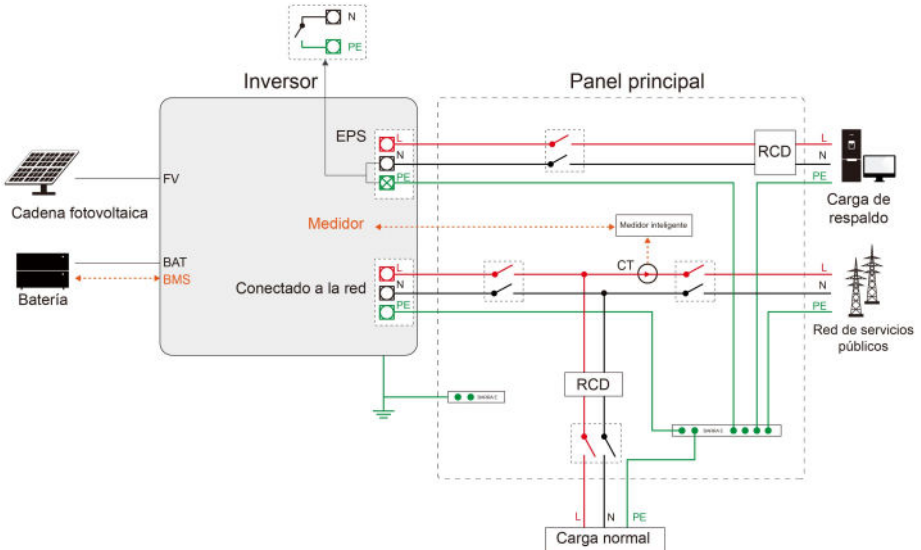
N
PE
Inversor
Panel principal
EPS
L
N
PE
RCD
L
N
PE
Cadena fotovoltaica
FV
Carga de respaldo
Medidor
Medidor inteligente
CT
BAT
BMS
Batería
Conectado a la red
L
N
PE
L
N
PE
Red de servicios públicos
RCD
L
N
PE
Carga normal